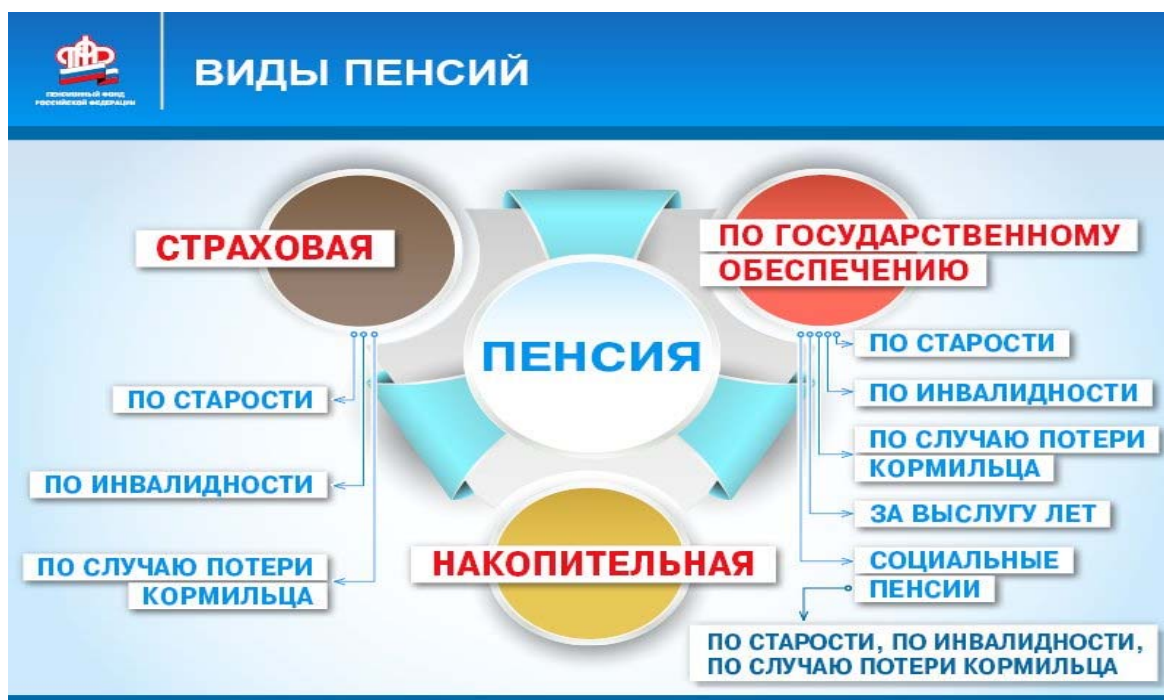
ПЕНСИОННЫЙ ФОНД РОССИЙСКОЙ ФЕДЕРАЦИИ

ВИДЫ ПЕНСИЙ

СТРАХОВАЯ

ПО СТАРОСТИ

ПО ИНВАЛИДНОСТИ

ПО СЛУЧАЮ ПОТЕРИ КОРМИЛЬЦА

ПЕНСИЯ

НАКОПИТЕЛЬНАЯ

ПО ГОСУДАРСТВЕННОМУ ОБЕСПЕЧЕНИЮ

ПО СТАРОСТИ

ПО ИНВАЛИДНОСТИ

ПО СЛУЧАЮ ПОТЕРИ КОРМИЛЬЦА

ЗА ВЫСЛУГУ ЛЕТ

СОЦИАЛЬНЫЕ ПЕНСИИ

ПО СТАРОСТИ, ПО ИНВАЛИДНОСТИ, ПО СЛУЧАЮ ПОТЕРИ КОРМИЛЬЦА